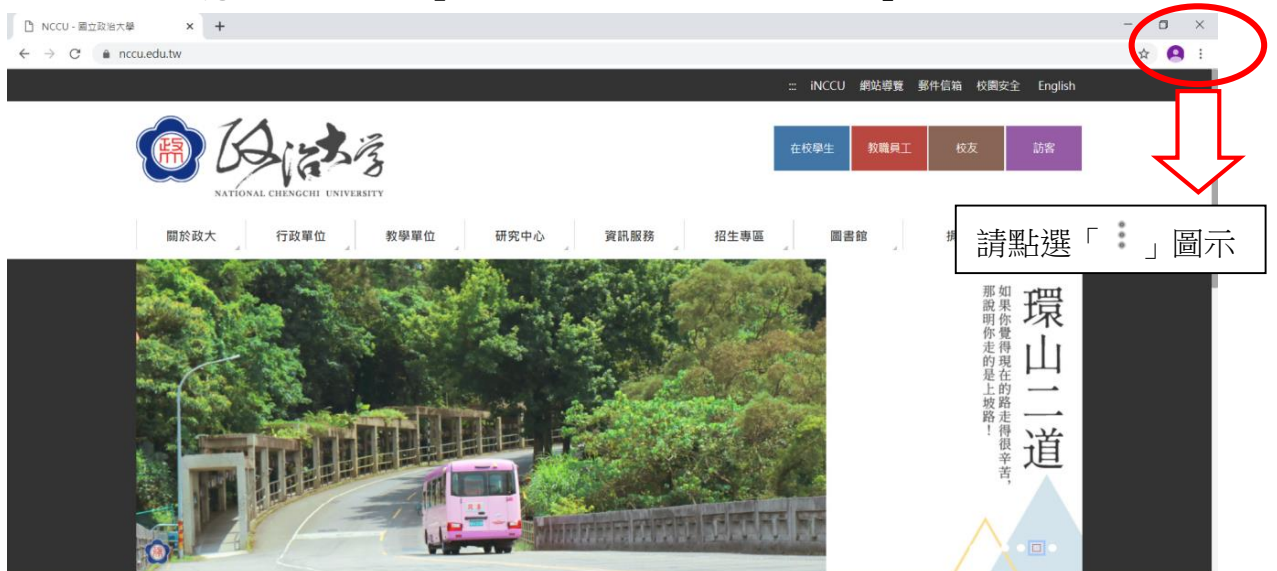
NCCU - 國立政治大學

nccu.edu.tw

::: iNCCU 網站導覽 郵件信箱 校園安全 English

政治大學
NATIONAL CHENGCHI UNIVERSITY

在校學生 教職員工 校友 訪客

關於政大 行政單位 教學單位 研究中心 資訊服務 招生專區 圖書館

請點選「 ⋮ 」圖示

環山二道

如果你覺得現在的路走得很辛苦，那說明你走的是上坡路！